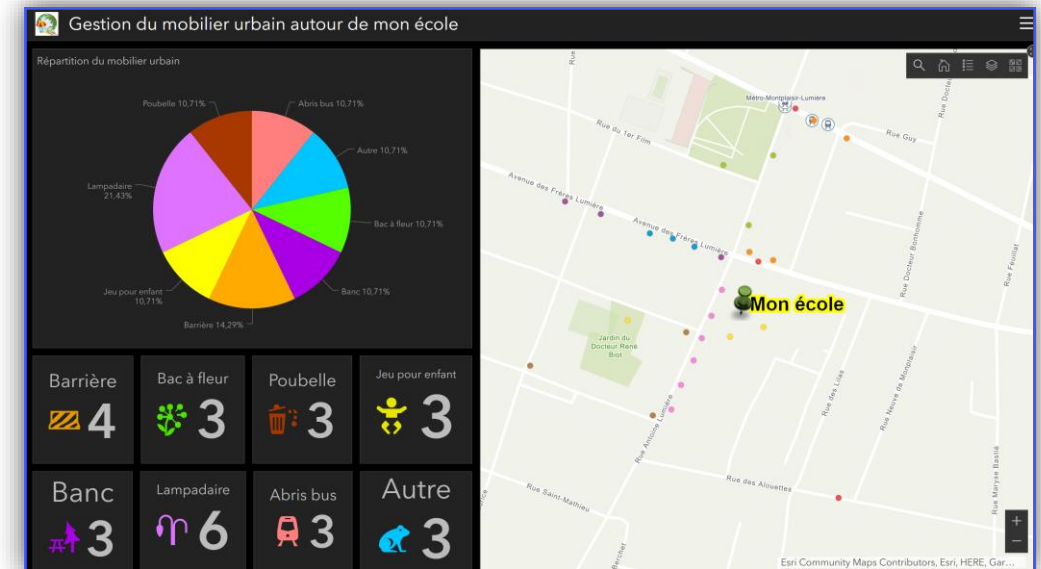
Gestion du mobilier urbain autour de mon école

Répartition du mobilier urbain

Poubelle 10,71%
Abris bus 10,71%
Autre 10,71%
Lampadaire 21,43%
Bac à fleur 10,71%
Banc 10,71%
Jeu pour enfant 10,71%
Barrière 14,29%

Barrière 4
Bac à fleur 3
Poubelle 3
Jeu pour enfant 3
Banc 3
Lampadaire 6
Abris bus 3
Autre 3

Métro-Montplaisir-Lumière
Rue du 1er Film
Rue Guy
Avenue des Frères Lumière
Avenue des Frères Lumière
Mon école
Jardin du Docteur René Biot
Rue Docteur Bonhomme
Rue Feuillat
Rue Neuve de Montplaisir
Rue des Lilas
Rue Antoine Lumière
Rue des Alouettes
Rue Saint-Mathieu
Rue Maryse Bastié
Esri Community Maps Contributors, Esri, HERE, Gar...